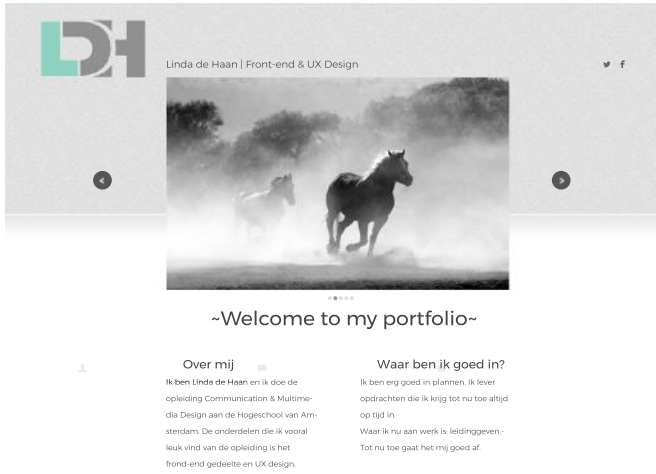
LDH

Linda de Haan | Front-end & UX Design

~Welcome to my portfolio~

Over mij

Ik ben Linda de Haan en ik doe de opleiding Communication & Multimedia Design aan de Hogeschool van Amsterdam. De onderdelen die ik vooral leuk vind van de opleiding is het frond-end gedeelte en UX design.

Waar ben ik goed in?

Ik ben erg goed in plannen. Ik lever opdrachten die ik krijg tot nu toe altijd op tijd in.
Waar ik nu aan werk is: leidinggeven.-
Tot nu toe gaat het mij goed af.